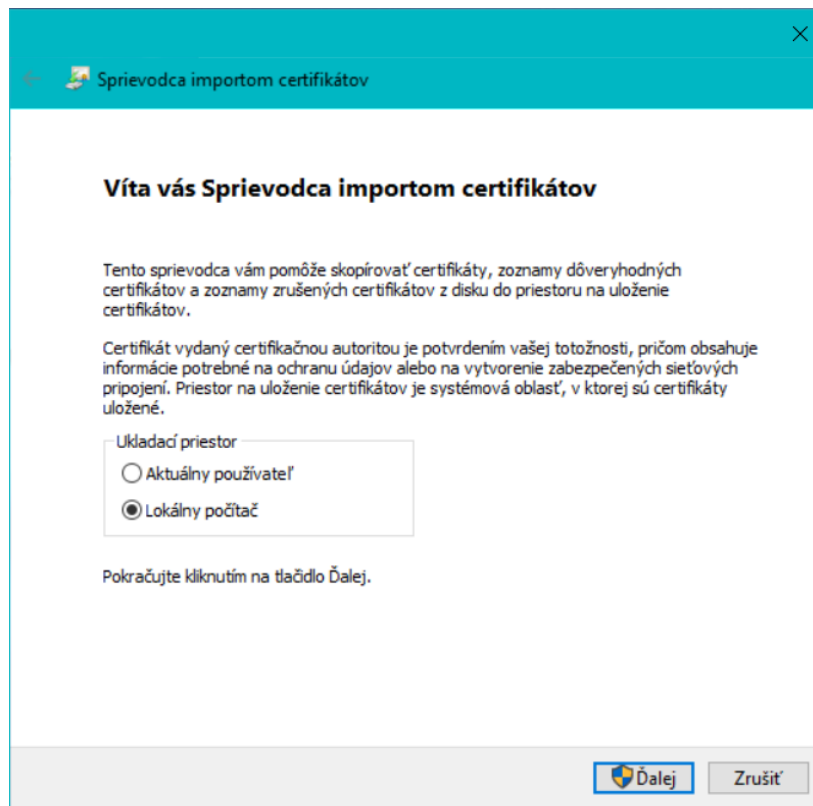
Sprievodca importom certifikátov

Víta vás Sprievodca importom certifikátov

Tento sprievodca vám pomôže skopírovať certifikáty, zoznamy dôveryhodných certifikátov a zoznamy zrušených certifikátov z disku do priestoru na uloženie certifikátov.

Certifikát vydaný certifikačnou autoritou je potvrdením vašej totožnosti, pričom obsahuje informácie potrebné na ochranu údajov alebo na vytvorenie zabezpečených sieťových pripojení. Priestor na uloženie certifikátov je systémová oblasť, v ktorej sú certifikáty uložené.

Ukladací priestor

Aktuálny používateľ

Lokálny počítač

Pokračujte kliknutím na tlačidlo Ďalej.

Ďalej

Zrušiť